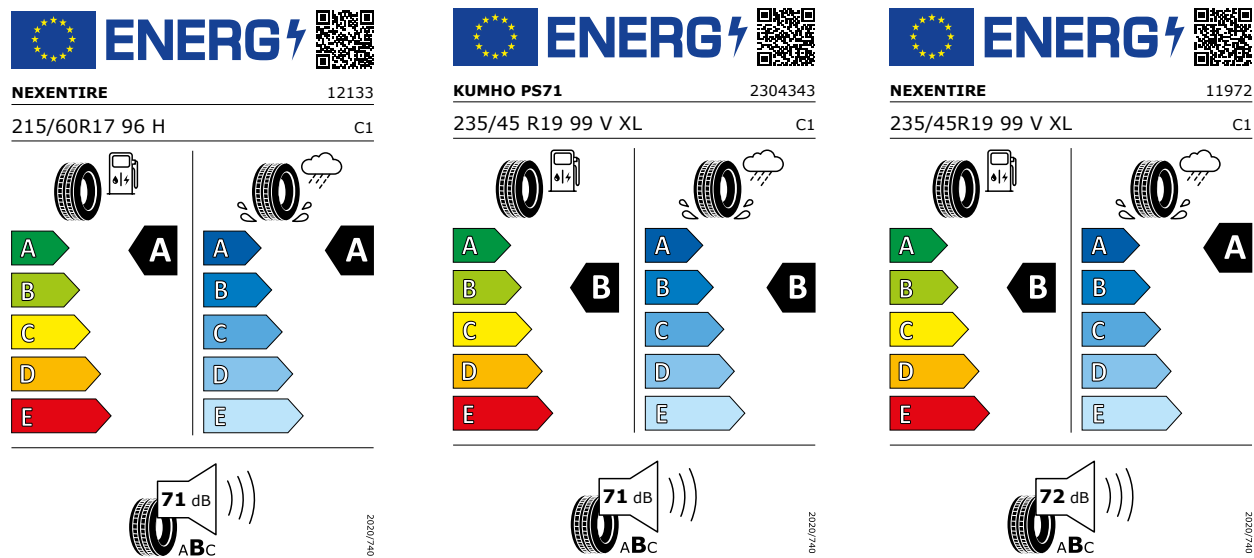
ENERG

NEXENTIRE 12133

215/60R17 96 H C1

A
B
C
D
E
A

A
B
C
D
E
A

71 dB

ABC

2020/740

ENERG

KUMHO PS71 2304343

235/45 R19 99 V XL C1

A
B
C
D
E
B

A
B
C
D
E
B

71 dB

ABC

2020/740

ENERG

NEXENTIRE 11972

235/45R19 99 V XL C1

A
B
C
D
E
B

A
B
C
D
E
A

72 dB

ABC

2020/740